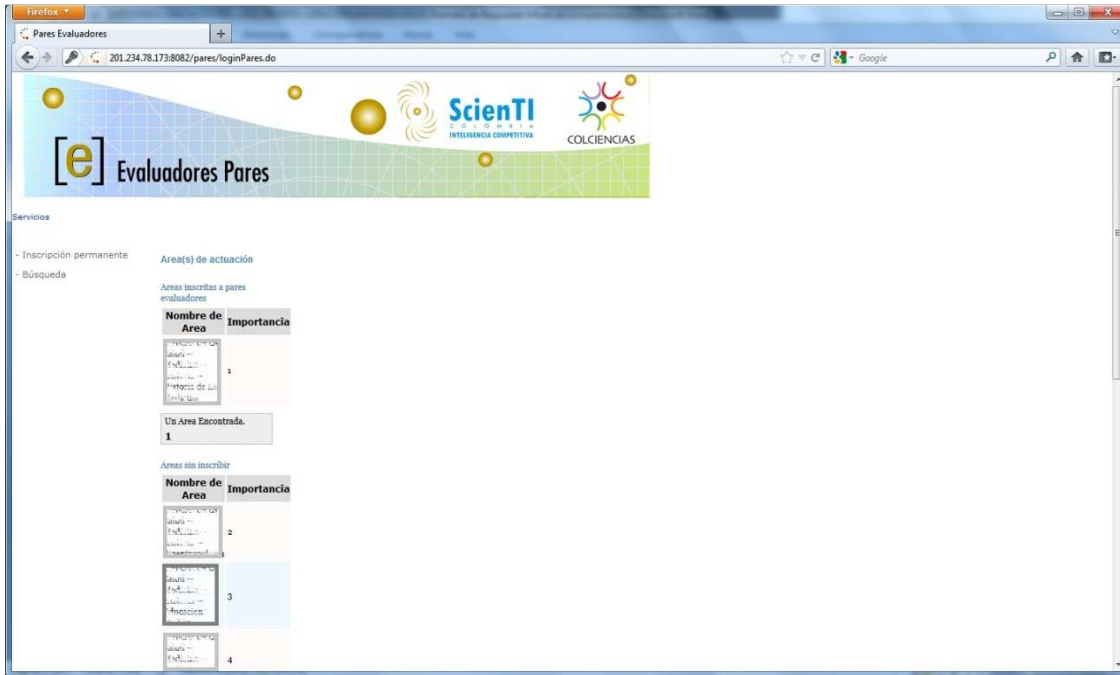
Firefox

Pares Evaluadores

201.234.78.173:8082/pares/loginPares.do

Google

ScienTI
COLOMBIA
INTELIGENCIA COMPETITIVA

COLCIENCIAS

[e] Evaluadores Pares

Servicios

- Inscripción permanente

- Búsqueda

Area(s) de actuación

Areas inscritas a pares evaluadores

| Nombre de Area | Importancia |
|---|---|
| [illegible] Historia de la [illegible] | 1 |

Un Area Encontrada.
1

Areas sin inscribir

| Nombre de Area | Importancia |
|---|---|
| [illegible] | 2 |
| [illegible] Educacion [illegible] | 3 |
| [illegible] | 4 |